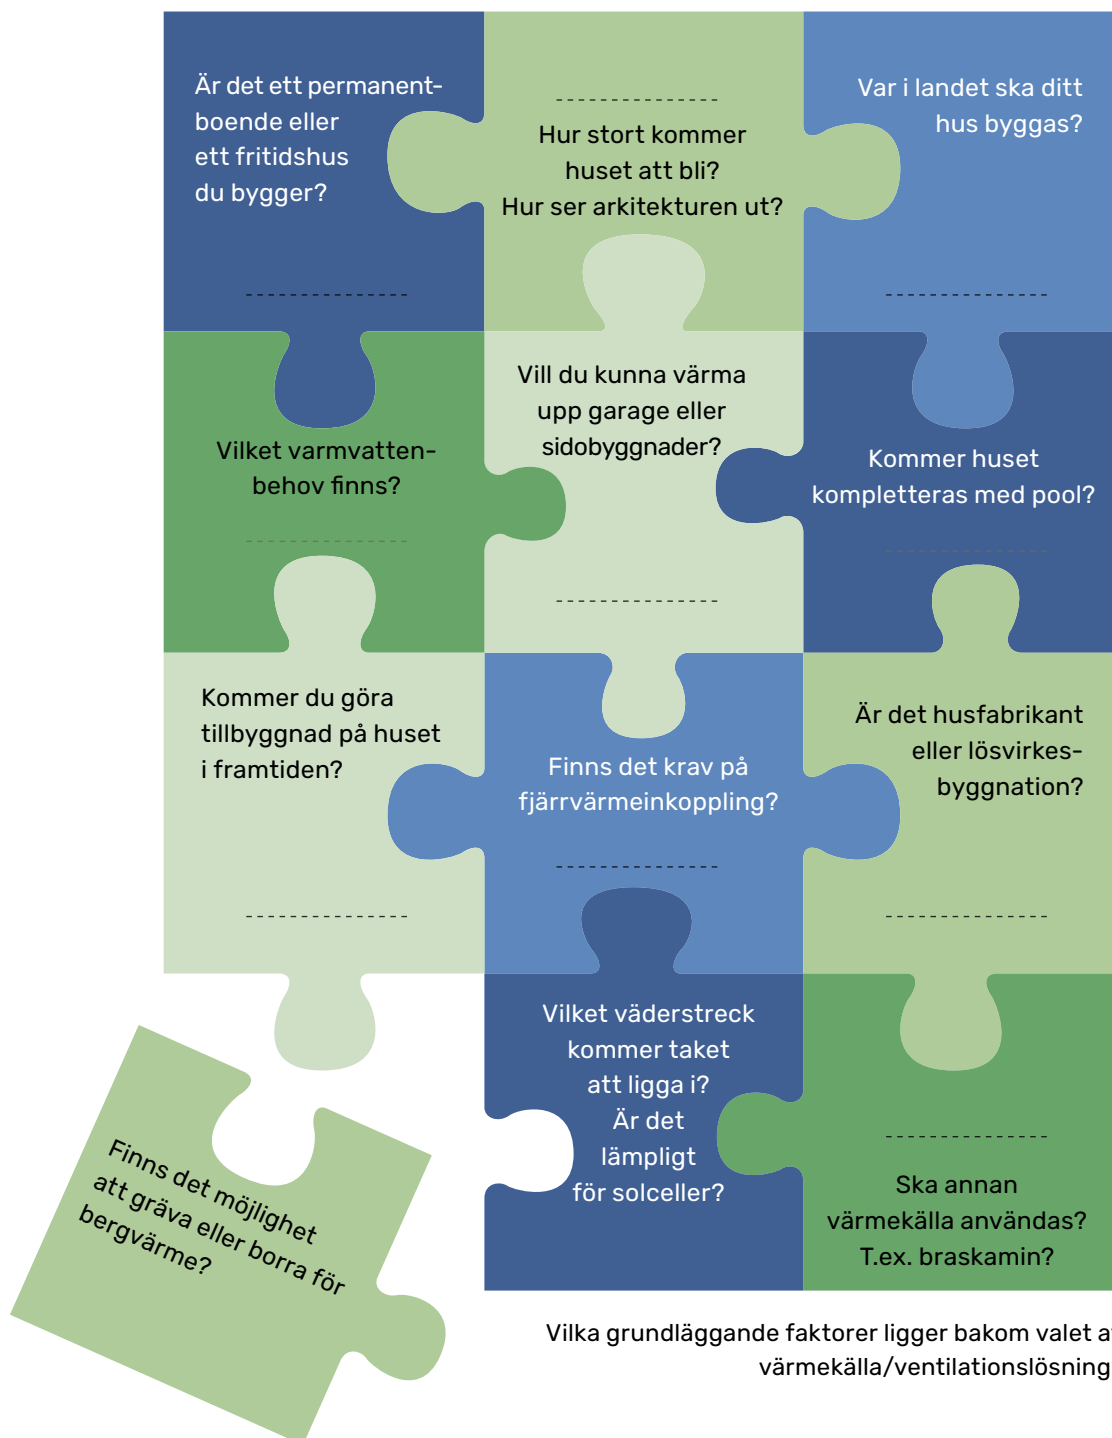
Är det ett permanentboende eller ett fritidshus du bygger?

Hur stort kommer huset att bli? Hur ser arkitekturen ut?

Var i landet ska ditt hus byggas?

Vilket varmvattenbehov finns?

Vill du kunna värma upp garage eller sidobyggnader?

Kommer huset kompletteras med pool?

Kommer du göra tillbyggnad på huset i framtiden?

Finns det krav på fjärrvärmeinkoppling?

Är det husfabrikant eller lösvirkesbyggnation?

Finns det möjlighet att gräva eller borra för bergvärme?

Vilket väderstreck kommer taket att ligga i? Är det lämpligt för solceller?

Ska annan värmekälla användas? T.ex. braskamin?

Vilka grundläggande faktorer ligger bakom valet a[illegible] värmekälla/ventilationslösning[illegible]